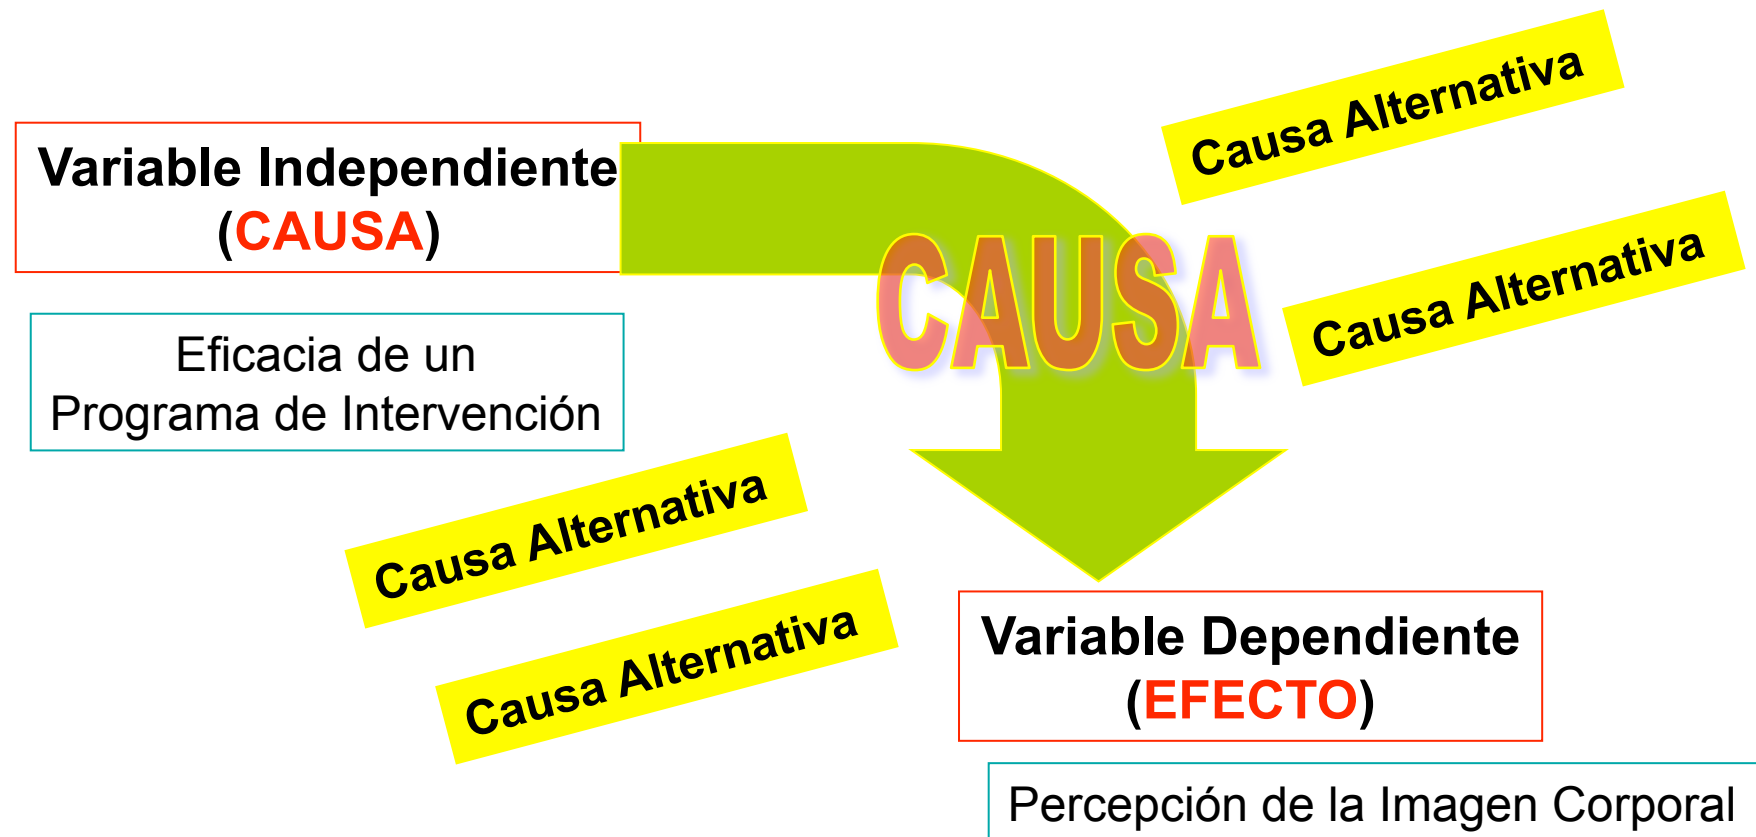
Variable Independiente
(CAUSA)

Eficacia de un
Programa de Intervención

CAUSA

Causa Alternativa

Causa Alternativa

Causa Alternativa

Causa Alternativa

Variable Dependiente
(EFECTO)

Percepción de la Imagen Corporal